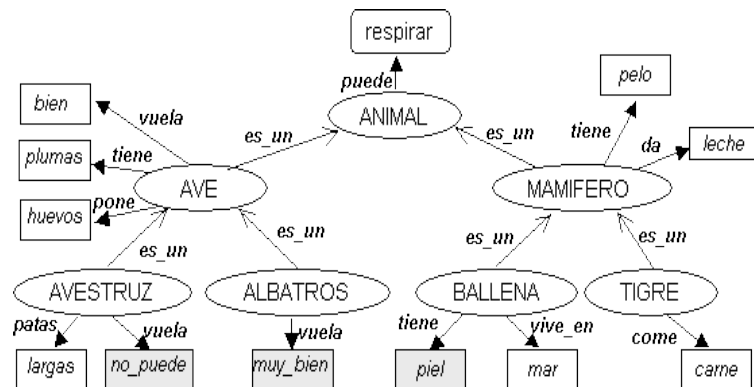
respirar

puede

ANIMAL

bien

vuela

es_un

es_un

pelo

tiene

da

leche

plumas

tiene

AVE

MAMIFERO

huevos

pone

es_un

es_un

es_un

es_un

AVESTRUZ

ALBATROS

BALLENA

TIGRE

patas

vuela

vuela

tiene

vive_en

come

largas

no_puede

muy_bien

piel

mar

carne